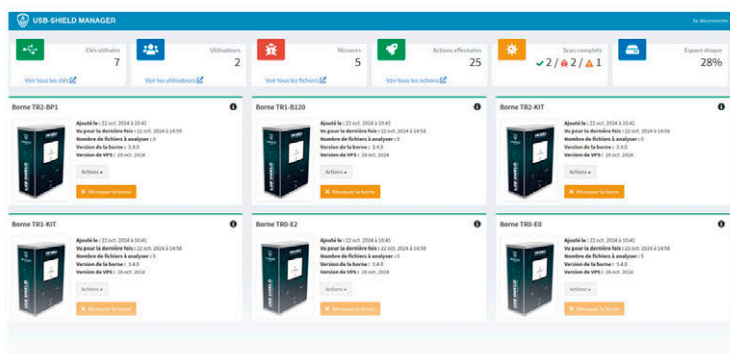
USB-SHIELD MANAGER

Se déconnecter

Clés utilisées
7
Voir tous les clés

Utilisateurs
2
Voir tous les utilisateurs

Menaces
5
Voir tous les fichiers

Actions effectuées
25
Voir tous les actions

Scan complets
2 / 2 / 1

Espace disque
28%

Borne TR2-BP1
Ajouté le : 22 oct. 2024 à 10:41
Vu pour la dernière fois : 22 oct. 2024 à 14:58
Nombre de fichiers à analyser : 0
Version de la borne : 3.4.0
Version de VPS : 28 oct. 2024
Actions
Révoquer la borne

Borne TR1-B120
Ajouté le : 22 oct. 2024 à 10:41
Vu pour la dernière fois : 22 oct. 2024 à 14:58
Nombre de fichiers à analyser : 0
Version de la borne : 3.4.0
Version de VPS : 28 oct. 2024
Actions
Révoquer la borne

Borne TR2-KIT
Ajouté le : 22 oct. 2024 à 10:41
Vu pour la dernière fois : 22 oct. 2024 à 14:58
Nombre de fichiers à analyser : 0
Version de la borne : 3.4.0
Version de VPS : 28 oct. 2024
Actions
Révoquer la borne

Borne TR1-KIT
Ajouté le : 22 oct. 2024 à 10:41
Vu pour la dernière fois : 22 oct. 2024 à 14:58
Nombre de fichiers à analyser : 0
Version de la borne : 3.4.0
Version de VPS : 28 oct. 2024
Actions
Révoquer la borne

Borne TR0-E2
Ajouté le : 22 oct. 2024 à 10:41
Vu pour la dernière fois : 22 oct. 2024 à 14:58
Nombre de fichiers à analyser : 0
Version de la borne : 3.4.0
Version de VPS : 28 oct. 2024
Actions
Révoquer la borne

Borne TR0-E0
Ajouté le : 22 oct. 2024 à 10:41
Vu pour la dernière fois : 22 oct. 2024 à 14:58
Nombre de fichiers à analyser : 5
Version de la borne : 3.4.0
Version de VPS : 28 oct. 2024
Actions
Révoquer la borne